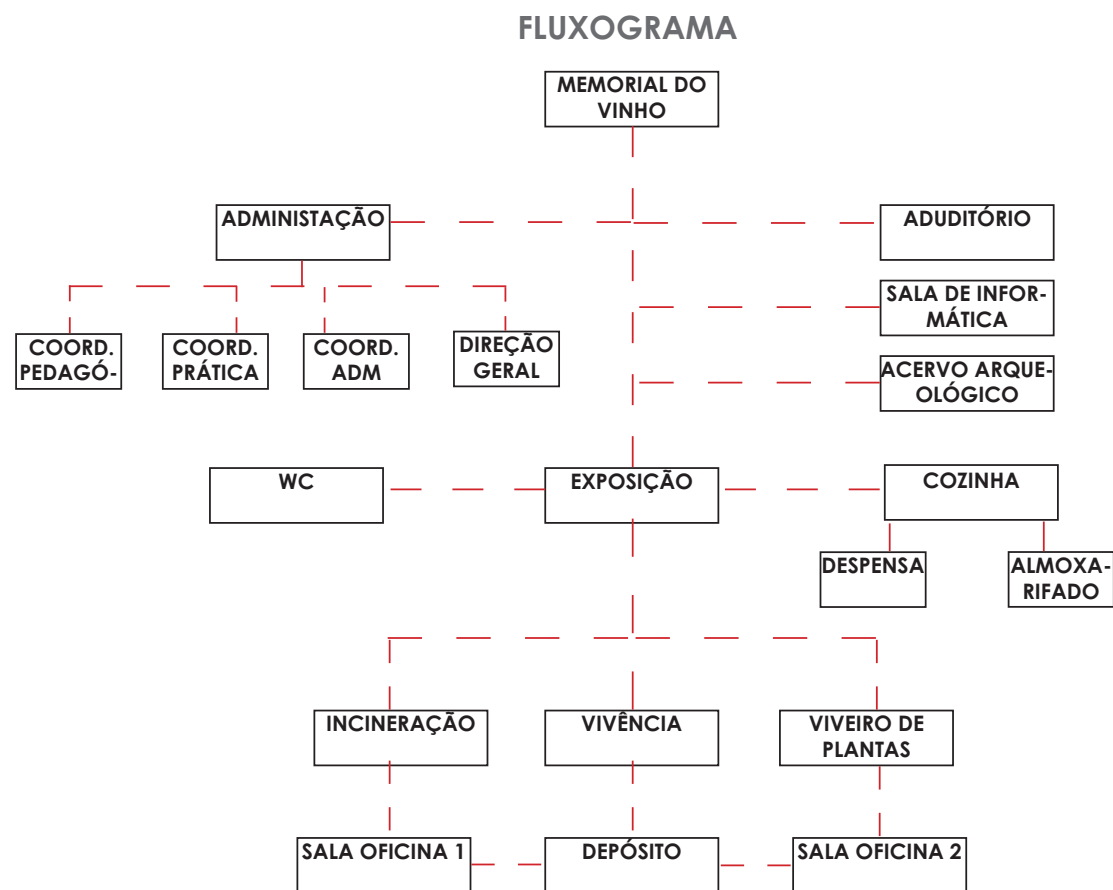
FLUXOGRAMA

MEMORIAL DO VINHO

ADMINISTAÇÃO

ADUDITÓRIO

SALA DE INFORMÁTICA

ACERVO ARQUEOLÓGICO

COORD. PEDAGÓ-

COORD. PRÁTICA

COORD. ADM

DIREÇÃO GERAL

WC

EXPOSIÇÃO

COZINHA

DESPENSA

ALMOXARIFADO

INCINERAÇÃO

VIVÊNCIA

VIVEIRO DE PLANTAS

SALA OFICINA 1

DEPÓSITO

SALA OFICINA 2